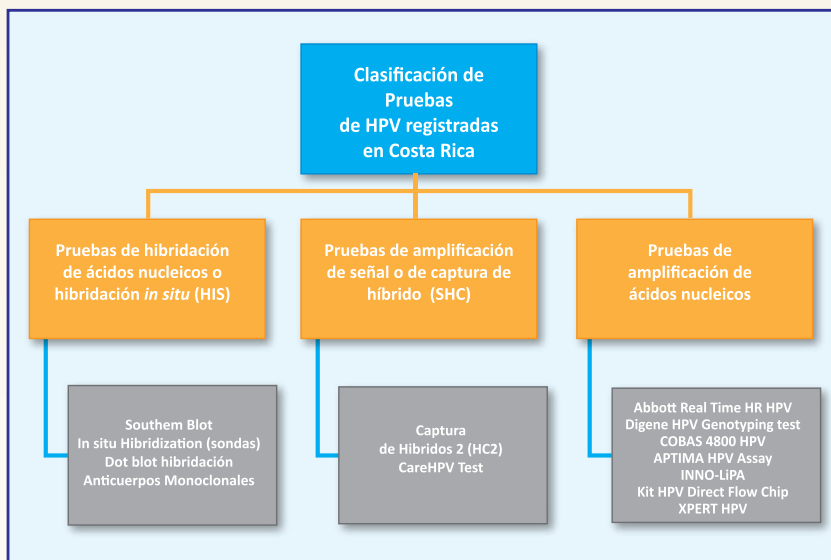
Clasificación de Pruebas de HPV registradas en Costa Rica

Pruebas de hibridación de ácidos nucleicos o hibridación *in situ* (HIS)

Pruebas de amplificación de señal o de captura de híbrido (SHC)

Pruebas de amplificación de ácidos nucleicos

Southem Blot
In situ Hibridization (sondas)
Dot blot hibridación
Anticuerpos Monoclonales

Captura de Hibridos 2 (HC2)
CareHPV Test

Abbott Real Time HR HPV
Digene HPV Genotyping test
COBAS 4800 HPV
APTIMA HPV Assay
INNO-LiPA
Kit HPV Direct Flow Chip
XPERT HPV